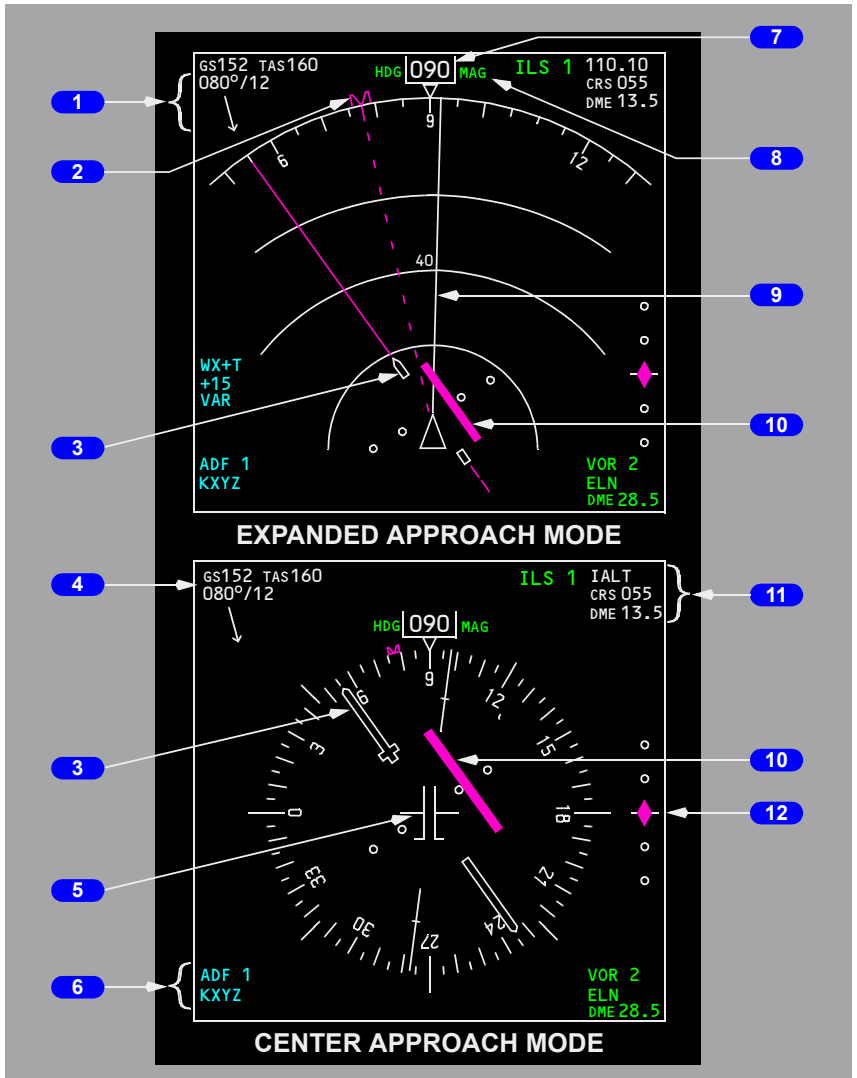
GS152 TAS160
080°/12

HDG 090 MAG

ILS 1 110.10
CRS 055
DME 13.5

1
2
7
8
9
10
3

9
6
12
40

WX+T
+15
VAR

ADF 1
KXYZ

VOR 2
ELN
DME 28.5

EXPANDED APPROACH MODE

4
GS152 TAS160
080°/12

ILS 1 IALT
CRS 055
DME 13.5

11

HDG 090 MAG

9
6
12
3
15
0
18
33
21
30
24
27

3
10
12
5
6

ADF 1
KXYZ

VOR 2
ELN
DME 28.5

CENTER APPROACH MODE